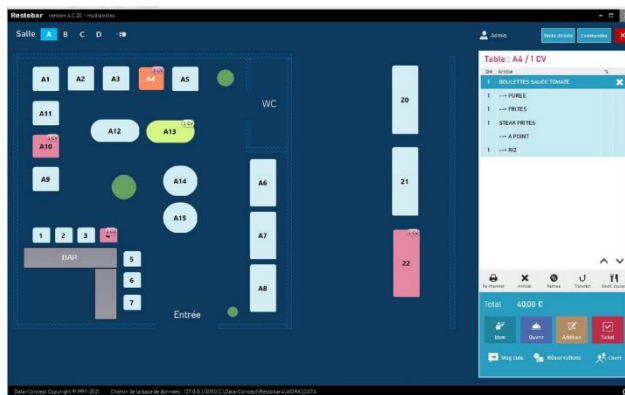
Restobar version 4.0.30 - multipostes

Salle A B C D

A1 A2 A3 A4 A5
A11
A10 A12 A13
WC
A9 A14 A6
A15
A7
1 2 3 4
BAR 5
6
7 A8
Entrée

20
21
22

Admin
Vente directe Commandes

Table : A4 / 1 CV
Qte Article
1 BOULETTES SAUCE TOMATE
1 ---> PUREE
1 ---> FRITES
1 STEAK FRITES
---> A POINT
1 ---> RIZ

Ré-imprimer Annuler Remise Transfert Modif. couvert

Total 40,00 €

Menu Ouvrir Addition Ticket

Msg cuis. Réservations Client

Data-Concept Copyright © 1997-2021 Chemin de la base de données : 127.0.0.1/3050:C:\Data-Concept\Restobar4\WORK\DATA